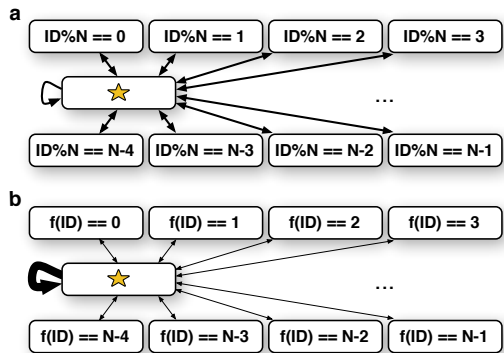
a

ID%N == 0

ID%N == 1

ID%N == 2

ID%N == 3

...

ID%N == N-4

ID%N == N-3

ID%N == N-2

ID%N == N-1

b

f(ID) == 0

f(ID) == 1

f(ID) == 2

f(ID) == 3

...

f(ID) == N-4

f(ID) == N-3

f(ID) == N-2

f(ID) == N-1